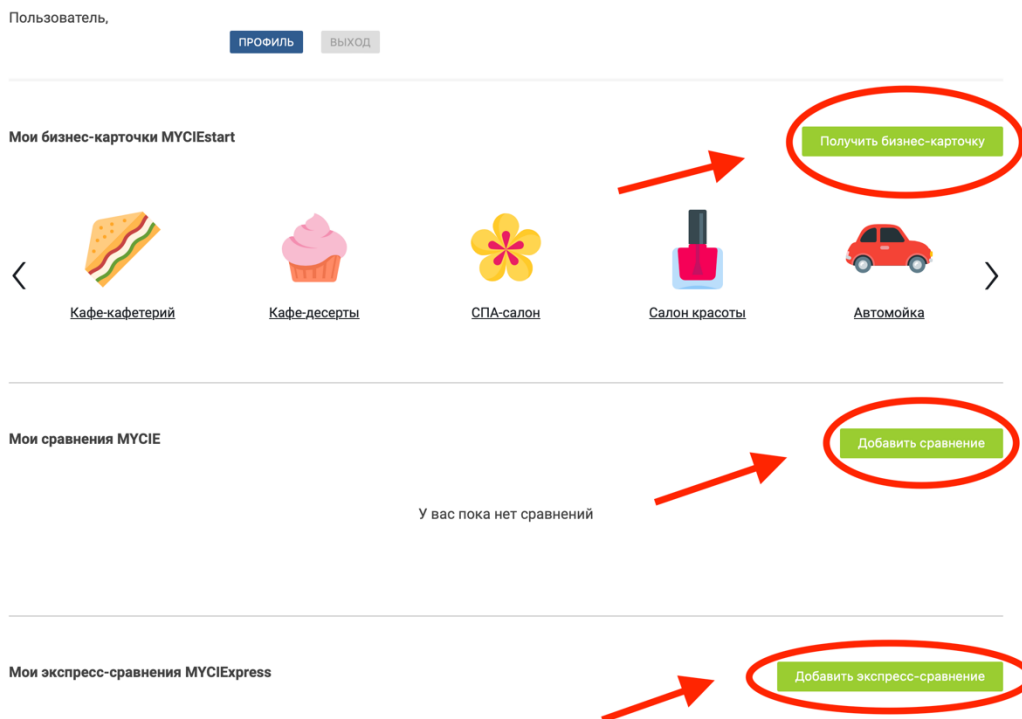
Пользователь,

ПРОФИЛЬ ВЫХОД

Мои бизнес-карточки MYCIEstart

Получить бизнес-карточку

Кафе-кафетерий
Кафе-десерты
СПА-салон
Салон красоты
Автомойка

Мои сравнения MYCIE

Добавить сравнение

У вас пока нет сравнений

Мои экспресс-сравнения MYCIExpress

Добавить экспресс-сравнение